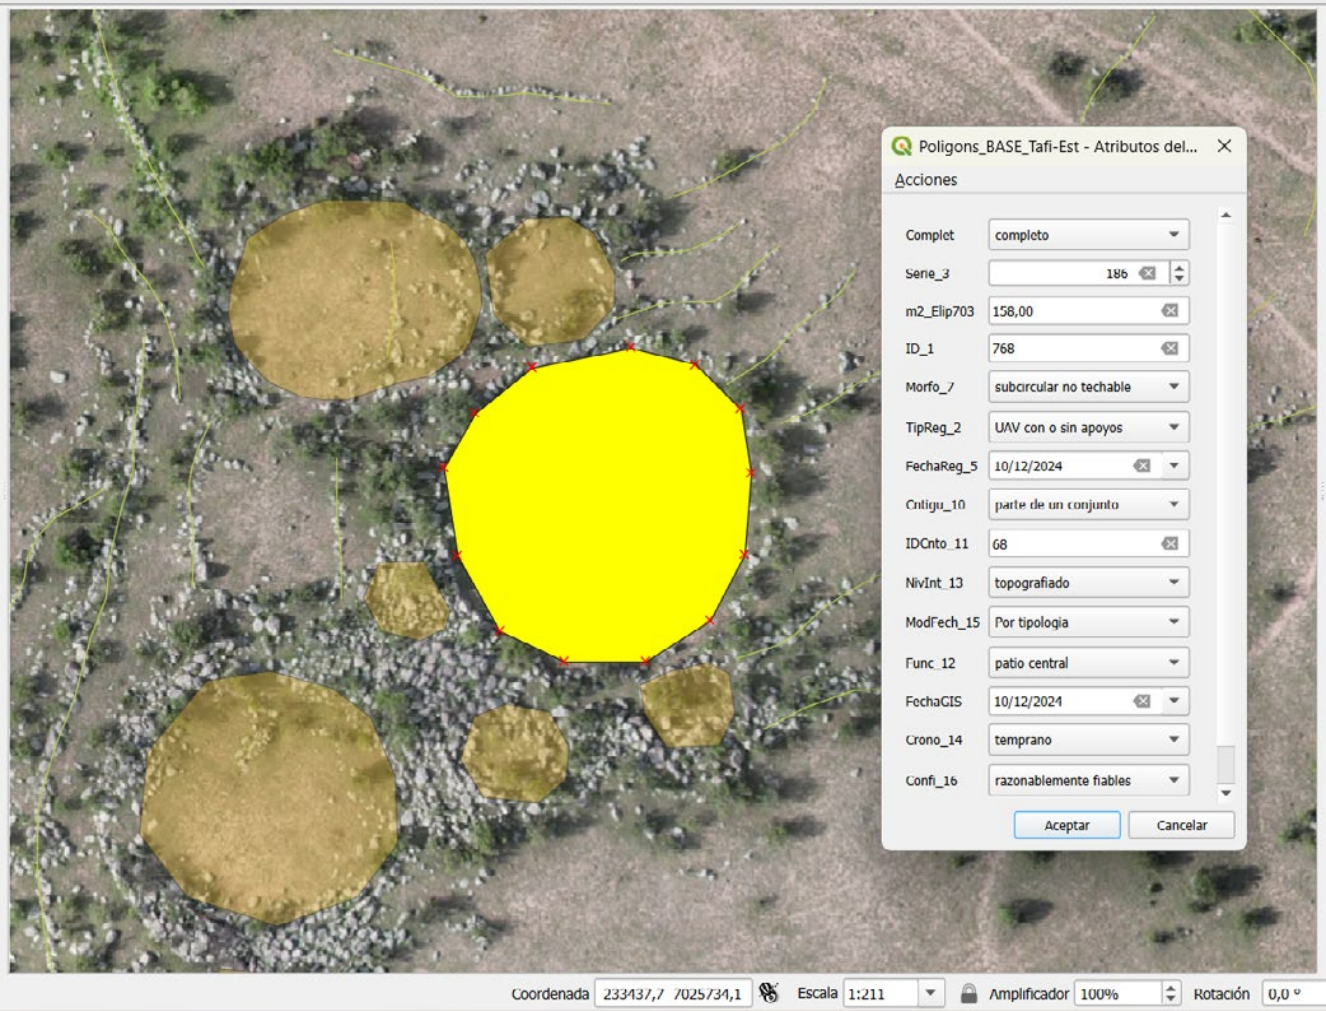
Poligons_BASE_Tafi-Est - Atributos del...

Acciones

| | |
|---|---|
| Complet | completo |
| Serie_3 | 186 |
| m2_Elip703 | 158,00 |
| ID_1 | 768 |
| Morfo_7 | subcircular no techable |
| TipReg_2 | UAV con o sin apoyos |
| FechaReg_5 | 10/12/2024 |
| Cntigu_10 | parte de un conjunto |
| IDCnto_11 | 68 |
| NivInt_13 | topografiado |
| ModFech_15 | Por tipologia |
| Func_12 | patio central |
| FechaGIS | 10/12/2024 |
| Crono_14 | temprano |
| Confi_16 | razonablemente fiables |

Aceptar Cancelar

Coordenada 233437,7 7025734,1 Escala 1:211 Amplificador 100% Rotación 0,0 °